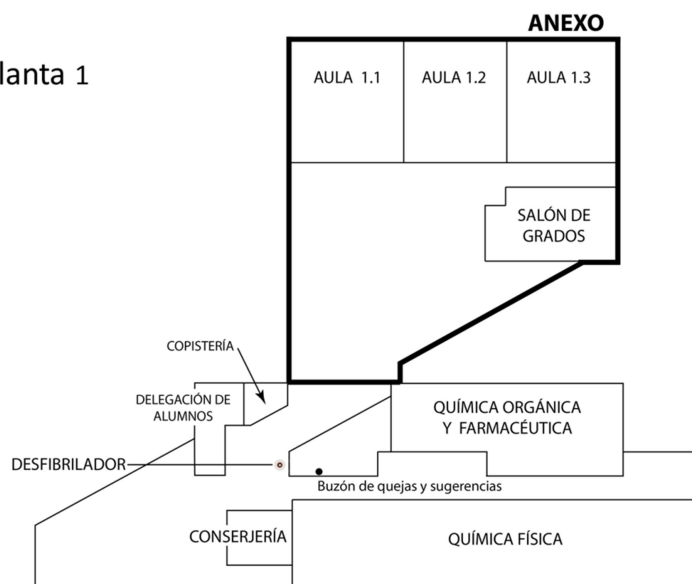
lanta 1

ANEXO

AULA 1.1

AULA 1.2

AULA 1.3

SALÓN DE GRADOS

COPISTERÍA

DELEGACIÓN DE ALUMNOS

QUÍMICA ORGÁNICA Y FARMACÉUTICA

DESFIBRILADOR

Buzón de quejas y sugerencias

CONSERJERÍA

QUÍMICA FÍSICA